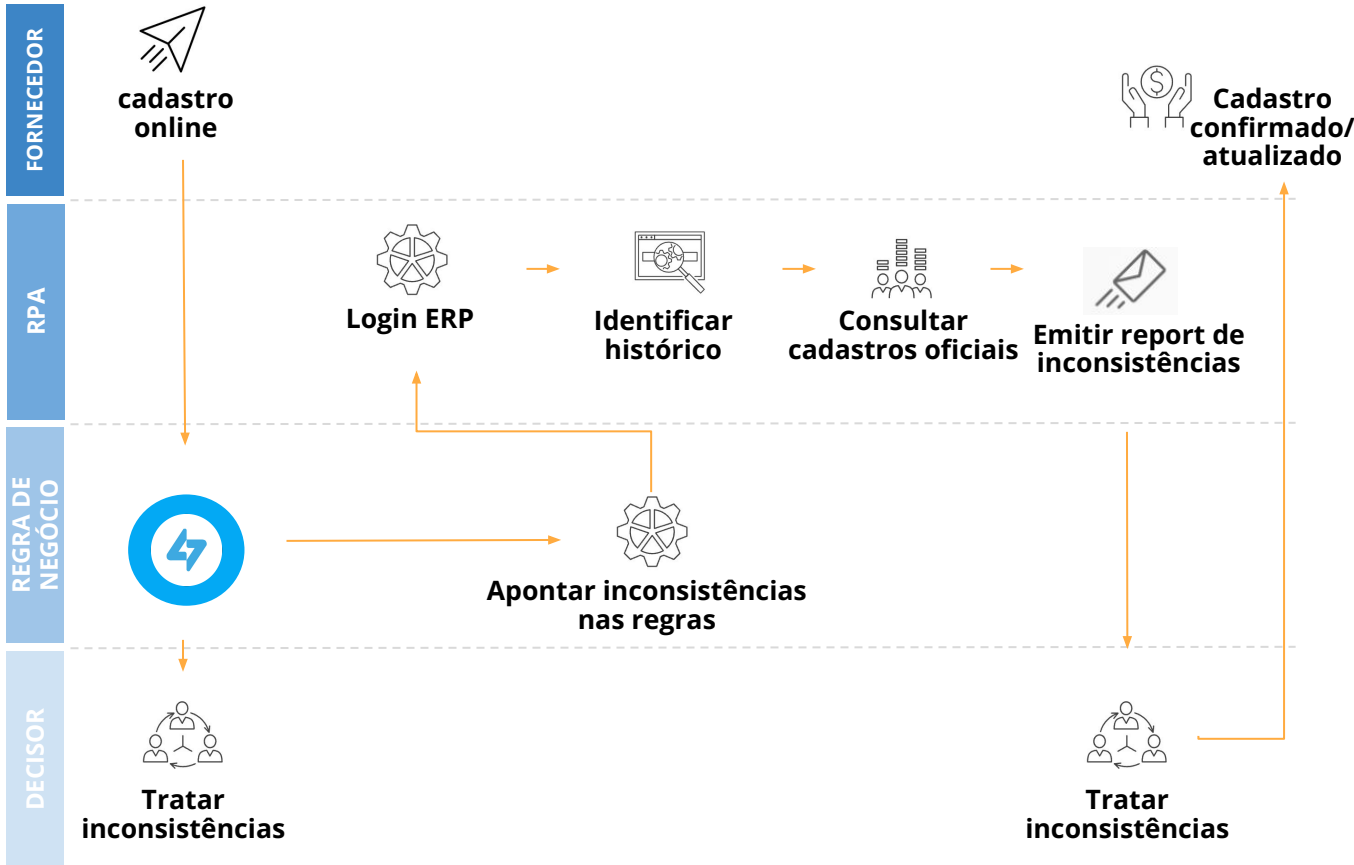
FORNECEDOR

cadastro online

Cadastro confirmado/ atualizado

RPA

Login ERP

Identificar histórico

Consultar cadastros oficiais

Emitir report de inconsistências

REGRA DE NEGÓCIO

Apontar inconsistências nas regras

DECISOR

Tratar inconsistências

Tratar inconsistências